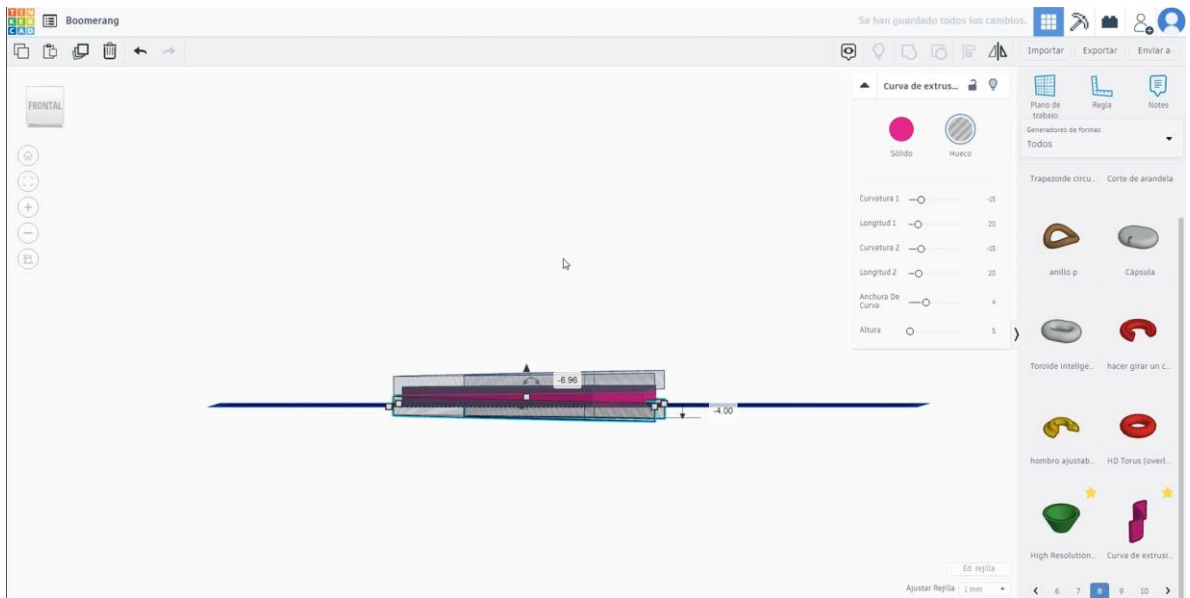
TIN KER CAD

Boomerang

Se han guardado todos los cambios.

Importar Exportar Enviar a

FRONTAL

Curva de extrus...

Sólido Hueco

Curvatura 1 -15
Longitud 1 20
Curvatura 2 -15
Longitud 2 20
Anchura De Curva 4
Altura 5

Plano de trabajo Regla Notes

Generadores de formas
Todos

Trapezoide circu... Corte de arandela

anillo p Cápsula

Toroide intelige... hacer girar un c...

hombro ajustab... HD Torus (overl...

High Resolution... Curva de extrusi...

-6.96
-4.00

Ed rejilla
Ajustar Rejilla 1 mm

6 7 8 9 10